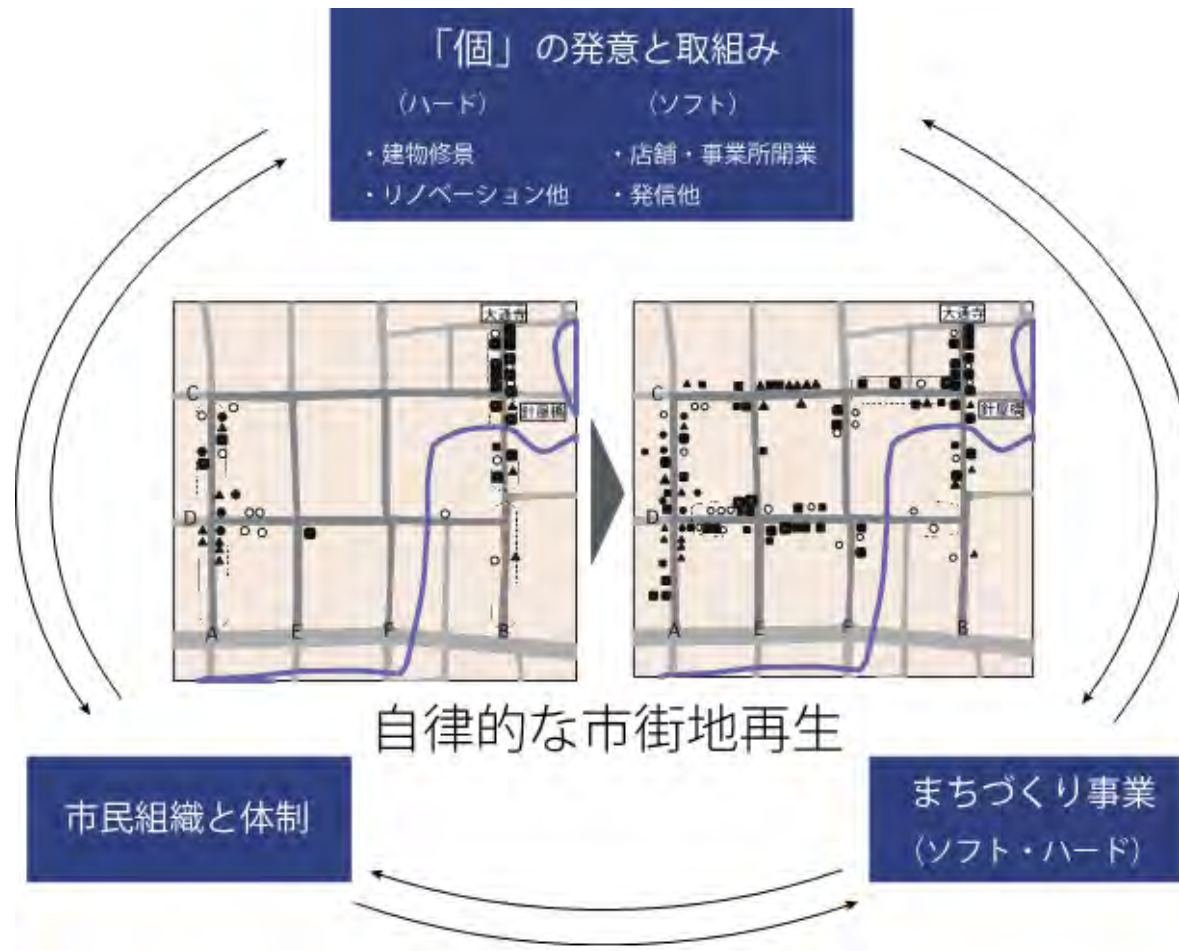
「個」の発意と取組み

（ハード）
・建物修景
・リノベーション他

（ソフト）
・店舗・事業所開業
・発信他

大通寺
C
針屋橋
D
A
E
F
B

大通寺
C
針屋橋
D
A
E
F
B

自律的な市街地再生

市民組織と体制

まちづくり事業
（ソフト・ハード）